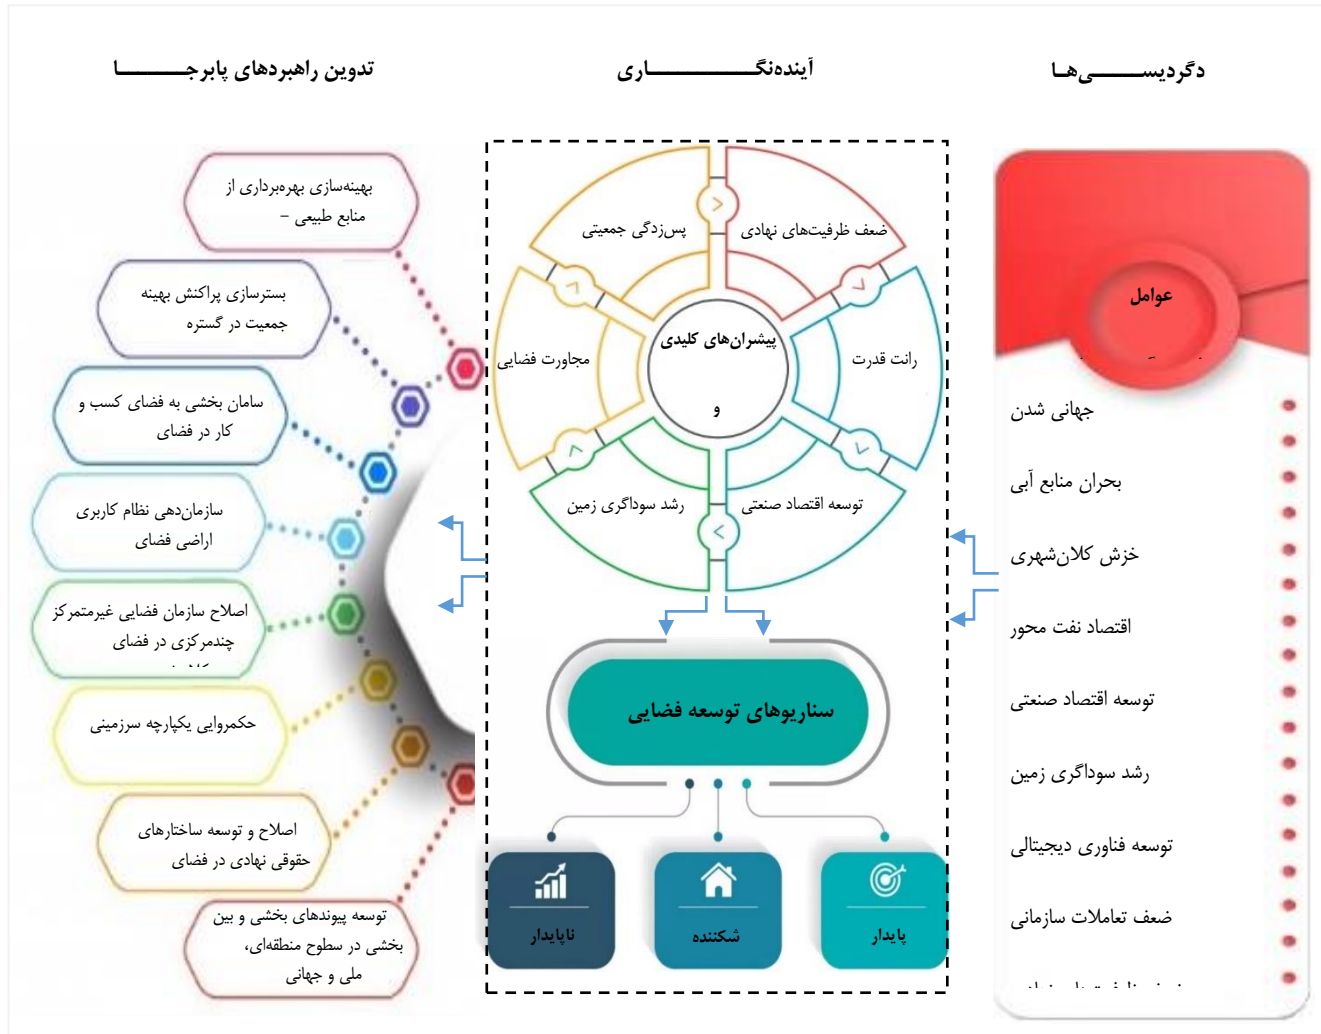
دگردیســـــی‌هـا

آینده‌نگـــــــــاری

تدوین راهبردهای پابرجـــــا

عوامل

جهانی شدن

بحران منابع آبی

خزش کلان‌شهری

اقتصاد نفت محور

توسعه اقتصاد صنعتی

رشد سوداگری زمین

توسعه فناوری دیجیتالی

ضعف تعاملات سازمانی

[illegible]

ضعف ظرفیت‌های نهادی

پس‌زدگی جمعیتی

رانت قدرت

مجاورت فضایی

پیشران‌های کلیدی

و

توسعه اقتصاد صنعتی

رشد سوداگری زمین

سناریوهای توسعه فضایی

پایدار

شکننده

ناپایدار

بهینه‌سازی بهره‌برداری از منابع طبیعی –

بسترسازی پراکنش بهینه جمعیت در گستره

سامان بخشی به فضای کسب و کار در فضای

سازمان‌دهی نظام کاربری اراضی فضای

اصلاح سازمان فضایی غیرمتمرکز چندمرکزی در فضای

حکمروایی یکپارچه سرزمینی

اصلاح و توسعه ساختارهای حقوقی نهادی در فضای

توسعه پیوندهای بخشی و بین بخشی در سطوح منطقه‌ای، ملی و جهانی